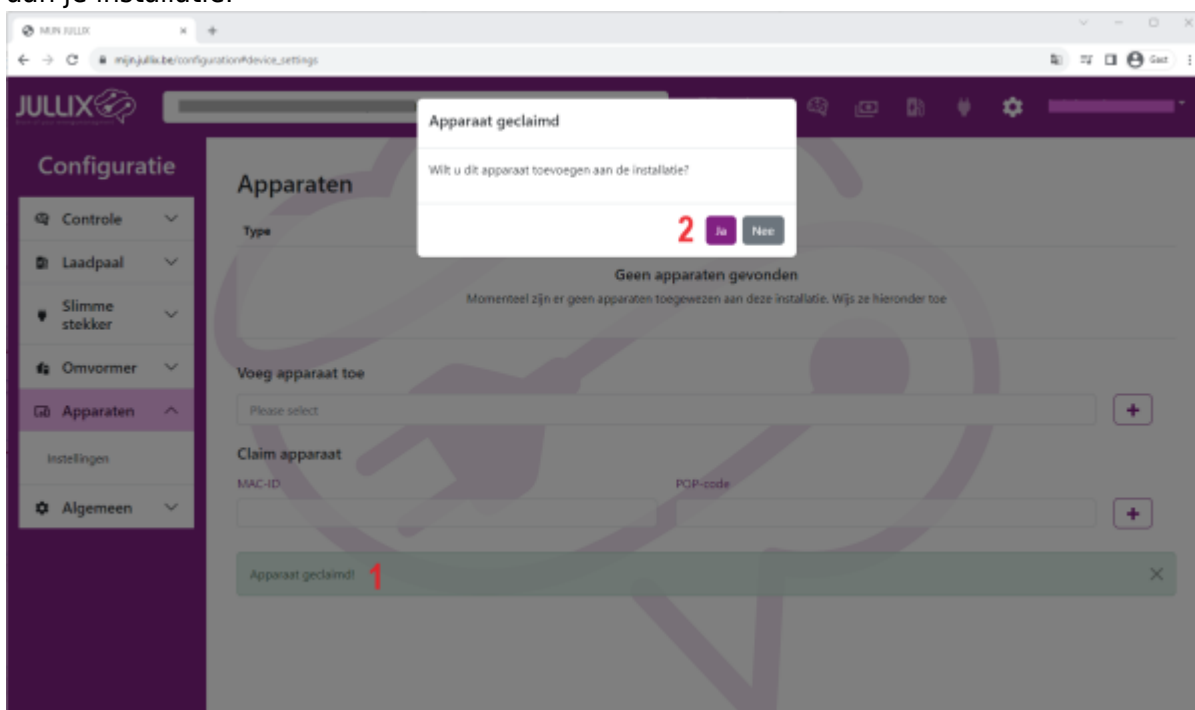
aan je installatie.

MIJN JULLIX

mijn.jullix.be/configuration#device_settings

Gast

JULLIX

Configuratie

Controle

Laadpaal

Slimme stekker

Omvormer

Apparaten

Instellingen

Algemeen

Apparaten

Type

Apparaat geclaimd

Wilt u dit apparaat toevoegen aan de installatie?

2 Ja Nee

Geen apparaten gevonden

Momenteel zijn er geen apparaten toegewezen aan deze installatie. Wijs ze hieronder toe

Voeg apparaat toe

Please select

+

Claim apparaat

MAC-ID

POP-code

+

Apparaat geclaimd! 1

×